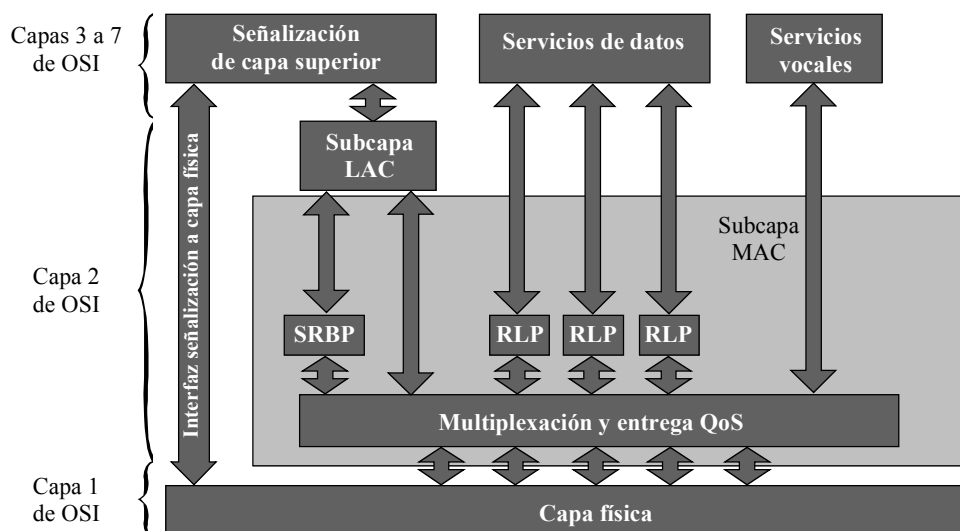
Capas 3 a 7 de OSI

Señalización de capa superior

Servicios de datos

Servicios vocales

Capa 2 de OSI

Interfaz señalización a capa física

Subcapa LAC

Subcapa MAC

SRBP

RLP

RLP

RLP

Multiplexación y entrega QoS

Capa 1 de OSI

Capa física